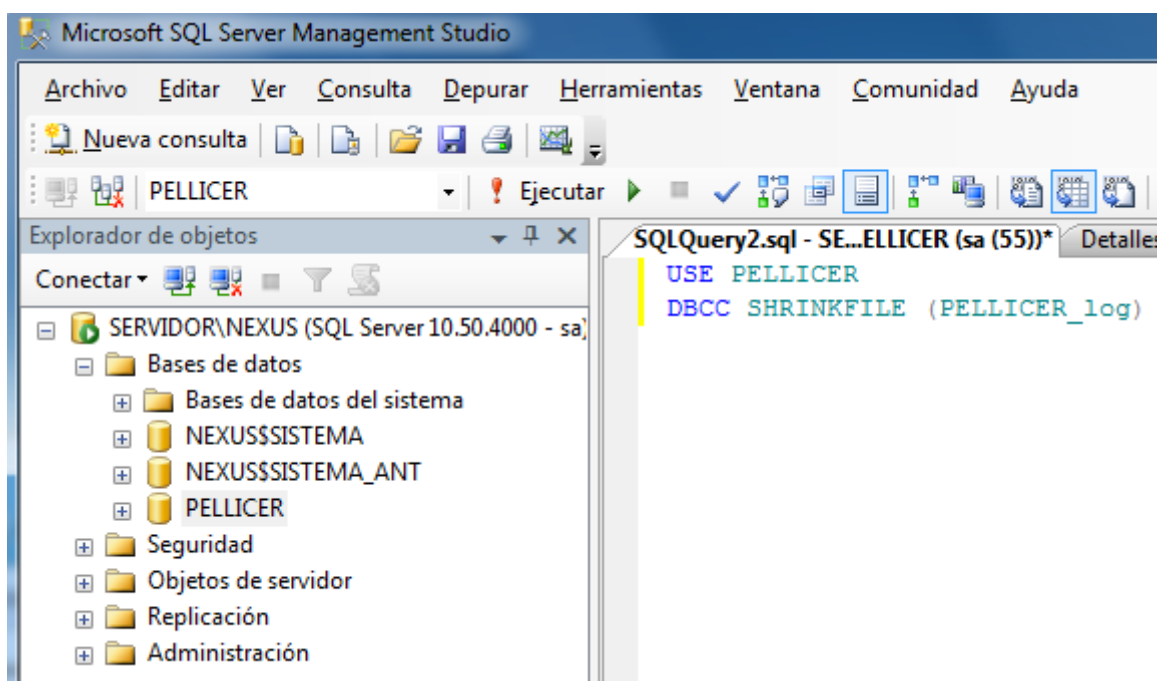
Microsoft SQL Server Management Studio

Archivo Editar Ver Consulta Depurar Herramientas Ventana Comunidad Ayuda

Nueva consulta

PELLICER

Ejecutar

Explorador de objetos

Conectar

SERVIDOR\NEXUS (SQL Server 10.50.4000 - sa)
Bases de datos
Bases de datos del sistema
NEXUS$SISTEMA
NEXUS$SISTEMA_ANT
PELLICER
Seguridad
Objetos de servidor
Replicación
Administración

SQLQuery2.sql - SE...ELLICER (sa (55))*

Detalles

USE PELLICER
DBCC SHRINKFILE (PELLICER_log)